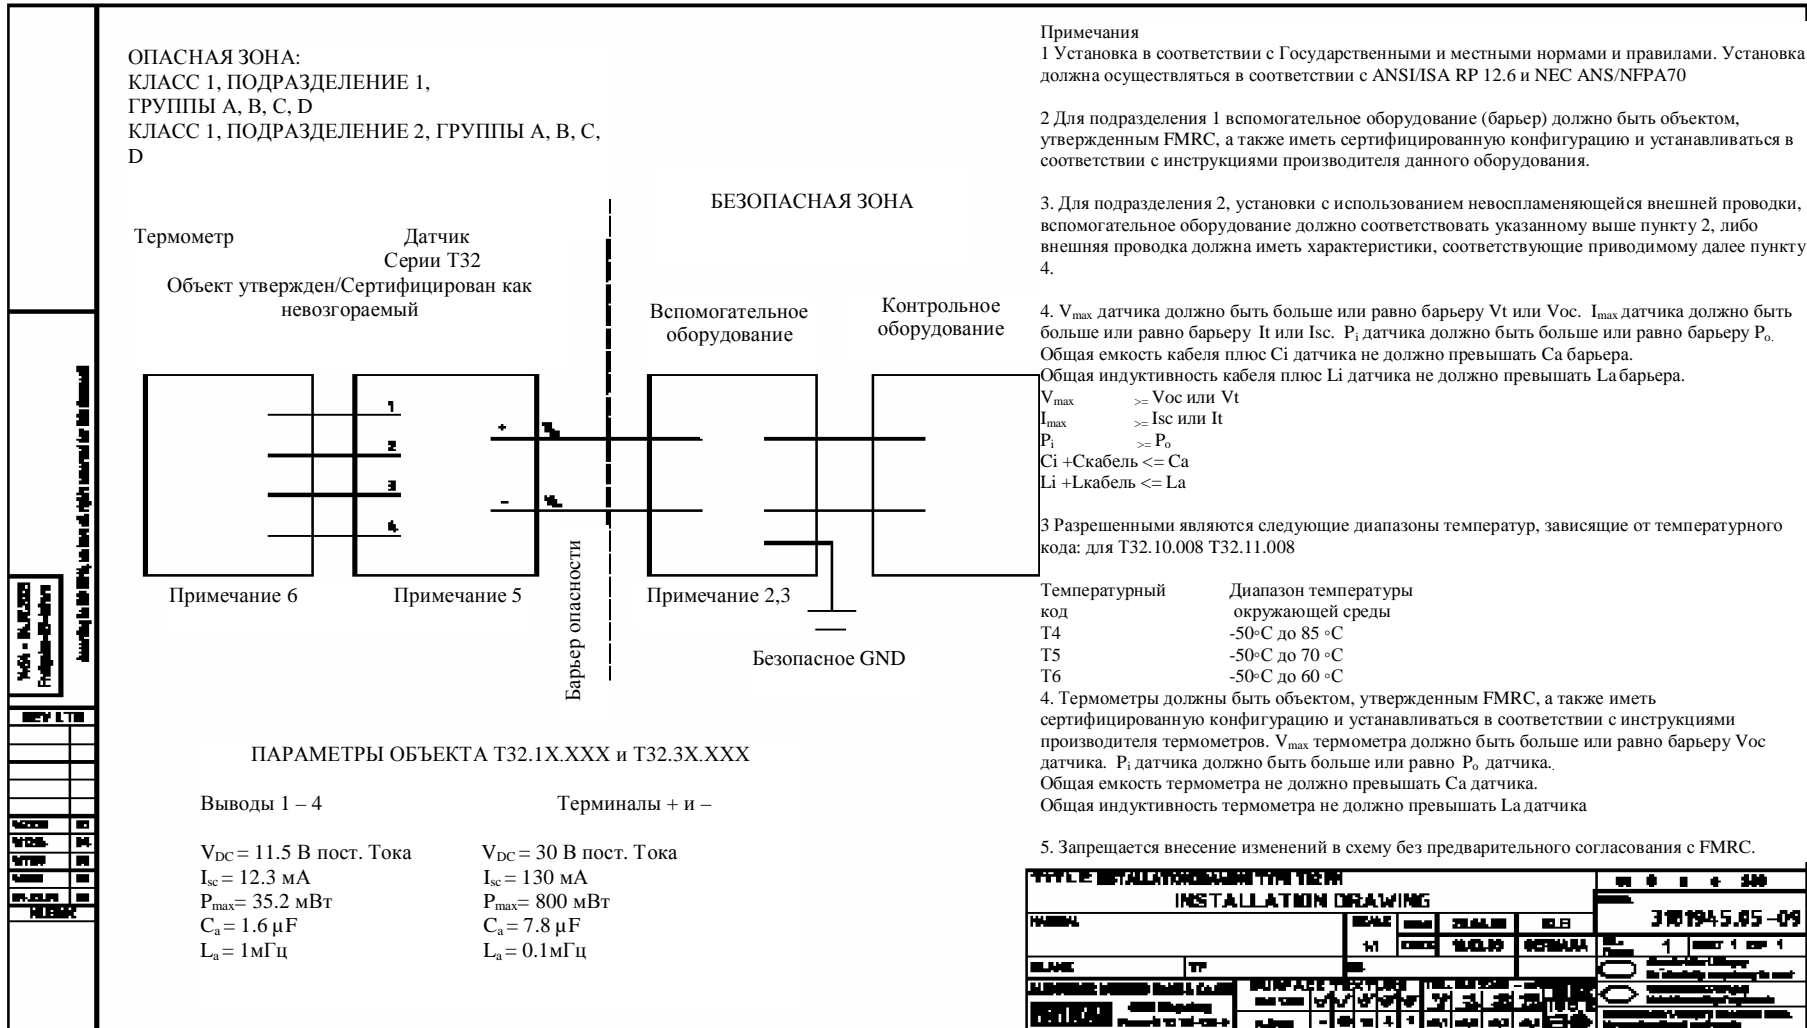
ОПАСНАЯ ЗОНА:
КЛАСС 1, ПОДРАЗДЕЛЕНИЕ 1,
ГРУППЫ A, B, C, D
КЛАСС 1, ПОДРАЗДЕЛЕНИЕ 2, ГРУППЫ A, B, C, D

Термометр

Датчик
Серии T32
Объект утвержден/Сертифицирован как невозгораемый

БЕЗОПАСНАЯ ЗОНА

Вспомогательное оборудование

Контрольное оборудование

1
2
3
4
+
-

Примечание 6

Примечание 5

Барьер опасности

Примечание 2,3

Безопасное GND

ПАРАМЕТРЫ ОБЪЕКТА T32.1X.XXX и T32.3X.XXX

Выводы 1 – 4

$V_{DC}$ = 11.5 В пост. Тока
$I_{sc}$ = 12.3 мА
$P_{max}$= 35.2 мВт
$C_a$ = 1.6 µF
$L_a$ = 1мГц

Терминалы + и –

$V_{DC}$ = 30 В пост. Тока
$I_{sc}$ = 130 мА
$P_{max}$= 800 мВт
$C_a$ = 7.8 µF
$L_a$ = 0.1мГц

Примечания
1 Установка в соответствии с Государственными и местными нормами и правилами. Установка должна осуществляться в соответствии с ANSI/ISA RP 12.6 и NEC ANS/NFPA70

2 Для подразделения 1 вспомогательное оборудование (барьер) должно быть объектом, утвержденным FMRC, а также иметь сертифицированную конфигурацию и устанавливаться в соответствии с инструкциями производителя данного оборудования.

3. Для подразделения 2, установки с использованием невоспламеняющейся внешней проводки, вспомогательное оборудование должно соответствовать указанному выше пункту 2, либо внешняя проводка должна иметь характеристики, соответствующие приводимому далее пункту 4.

4. $V_{max}$ датчика должно быть больше или равно барьеру Vt или Voc. $I_{max}$ датчика должно быть больше или равно барьеру It или Isc. $P_i$ датчика должно быть больше или равно барьеру $P_o$.
Общая емкость кабеля плюс Ci датчика не должно превышать Ca барьера.
Общая индуктивность кабеля плюс Li датчика не должно превышать La барьера.
$V_{max}$ >= Voc или Vt
$I_{max}$ >= Isc или It
$P_i$ >= $P_o$
Ci +Cкабель <= Ca
Li +Lкабель <= La

3 Разрешенными являются следующие диапазоны температур, зависящие от температурного кода: для T32.10.008 T32.11.008

| Температурный код | Диапазон температуры окружающей среды |
|---|---|
| T4 | -50◦C до 85 ◦C |
| T5 | -50◦C до 70 ◦C |
| T6 | -50◦C до 60 ◦C |

4. Термометры должны быть объектом, утвержденным FMRC, а также иметь сертифицированную конфигурацию и устанавливаться в соответствии с инструкциями производителя термометров. $V_{max}$ термометра должно быть больше или равно барьеру Voc датчика. $P_i$ датчика должно быть больше или равно $P_o$ датчика.
Общая емкость термометра не должно превышать Ca датчика.
Общая индуктивность термометра не должно превышать La датчика

5. Запрещается внесение изменений в схему без предварительного согласования с FMRC.

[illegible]
INSTALLATION DRAWING
1:1
1
3101945.05-09
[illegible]
REV LTR
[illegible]